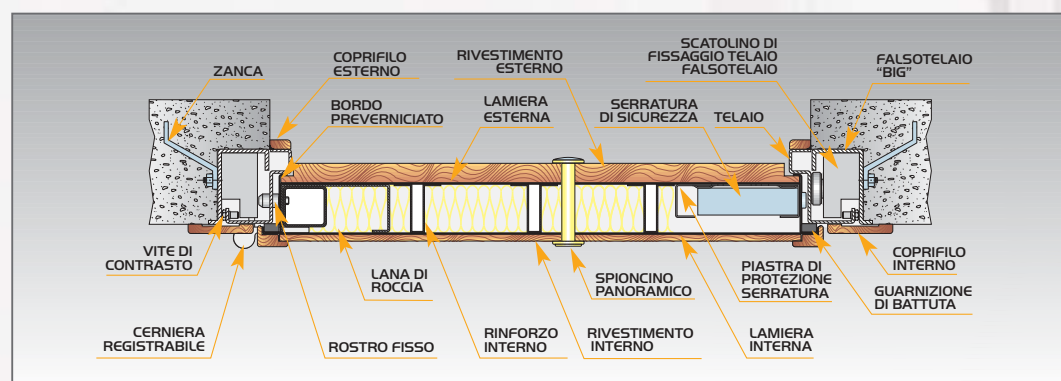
ZANCA

COPRIFILO ESTERNO

RIVESTIMENTO ESTERNO

SCATOLINO DI FISSAGGIO TELAIO FALSOTELAIO

FALSOTELAIO "BIG"

BORDO PREVERNICIATO

LAMIERA ESTERNA

SERRATURA DI SICUREZZA

TELAIO

VITE DI CONTRASTO

LANA DI ROCCIA

SPIONCINO PANORAMICO

PIASTRA DI PROTEZIONE SERRATURA

COPRIFILO INTERNO

GUARNIZIONE DI BATTUTA

CERNIERA REGISTRABILE

ROSTRO FISSO

RINFORZO INTERNO

RIVESTIMENTO INTERNO

LAMIERA INTERNA